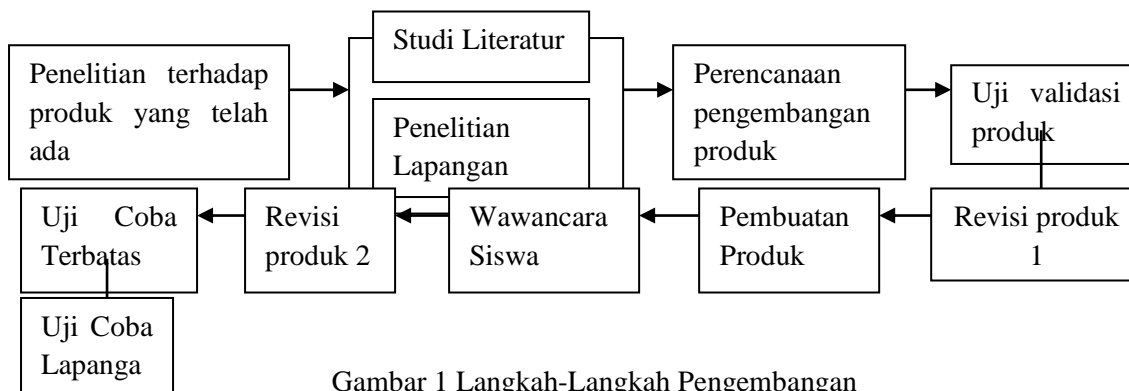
Penelitian terhadap produk yang telah ada

Studi Literatur

Penelitian Lapangan

Perencanaan pengembangan produk

Uji validasi produk

Uji Coba Terbatas

Revisi produk 2

Wawancara Siswa

Pembuatan Produk

Revisi produk 1

Uji Coba Lapanga

Gambar 1 Langkah-Langkah Pengembangan